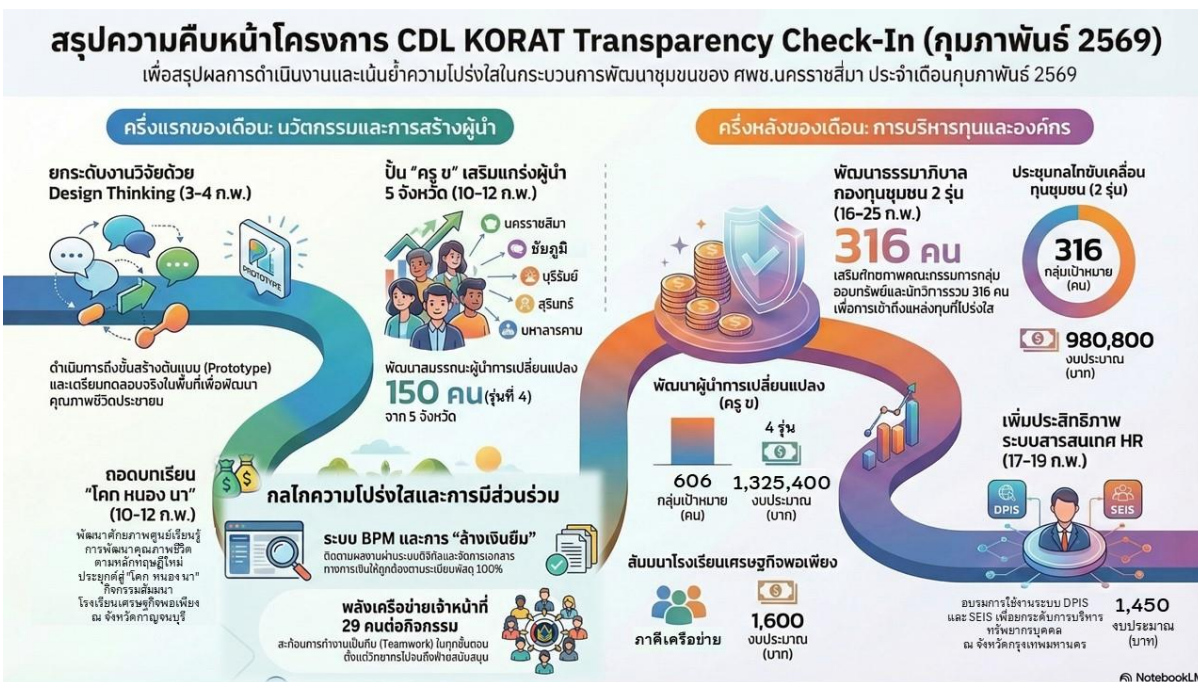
สรุปความคืบหน้าโครงการ CDL KORAT Transparency Check-In (กุมภาพันธ์ 2569)

เพื่อสรุปผลการดำเนินงานและเน้นย้ำความโปร่งใสในกระบวนการพัฒนาชุมชนของ ศพช.นครราชสีมา ประจำเดือนกุมภาพันธ์ 2569

ครึ่งแรกของเดือน: นวัตกรรมและการสร้างผู้นำ

ยกระดับงานวิจัยด้วย Design Thinking (3-4 ก.พ.)

PROTOTYPE

ดำเนินการถึงขั้นสร้างต้นแบบ (Prototype) และเตรียมทดลองจริงในพื้นที่เพื่อพัฒนาคุณภาพชีวิตประชาชน

ปั้น "ครู ข" เสริมแกร่งผู้นำ 5 จังหวัด (10-12 ก.พ.)

นครราชสีมา
ชัยภูมิ
บุรีรัมย์
สุรินทร์
มหาสารคาม

พัฒนาสมรรถนะผู้นำการเปลี่ยนแปลง

150 คน (รุ่นที่ 4)
จาก 5 จังหวัด

ถอดบทเรียน "โคก หนอง นา" (10-12 ก.พ.)

พัฒนาศักยภาพศูนย์เรียนรู้การพัฒนาคุณภาพชีวิตตามหลักทฤษฎีใหม่ ประยุกต์สู่ "โคก หนอง นา" กิจกรรมสัมมนาโรงเรียนเศรษฐกิจพอเพียง ณ จังหวัดกาญจนบุรี

กลไกความโปร่งใสและการมีส่วนร่วม

ระบบ BPM และการ "ล้างเงินยืม"

ติดตามผลงานผ่านระบบดิจิทัลและจัดการเอกสารทางการเงินให้ถูกต้องตามระเบียบพัสดุ 100%

พลังเครือข่ายเจ้าหน้าที่ 29 คนต่อกิจกรรม

สะท้อนการทำงานเป็นทีม (Teamwork) ในทุกขั้นตอน ตั้งแต่วิทยากรไปจนถึงฝ่ายสนับสนุน

ครึ่งหลังของเดือน: การบริหารทุนและองค์กร

พัฒนาธรรมาภิบาลกองทุนชุมชน 2 รุ่น (16-25 ก.พ.)

316 คน

เสริมศักยภาพคณะกรรมการกลุ่มออมทรัพย์และนักวิการรวม 316 คน เพื่อการเข้าถึงแหล่งทุนที่โปร่งใส

ประชุมกลไกขับเคลื่อนทุนชุมชน (2 รุ่น)

316
กลุ่มเป้าหมาย (คน)

980,800
งบประมาณ (บาท)

พัฒนาผู้นำการเปลี่ยนแปลง (ครู ข)

4 รุ่น

606
กลุ่มเป้าหมาย (คน)

1,325,400
งบประมาณ (บาท)

สัมมนาโรงเรียนเศรษฐกิจพอเพียง

ภาคีเครือข่าย

1,600
งบประมาณ (บาท)

เพิ่มประสิทธิภาพระบบสารสนเทศ HR (17-19 ก.พ.)

DPIS
SEIS

อบรมการใช้งานระบบ DPIS และ SEIS เพื่อยกระดับการบริหารทรัพยากรบุคคล ณ จังหวัดกรุงเทพมหานคร

1,450
งบประมาณ (บาท)

NotebookLM